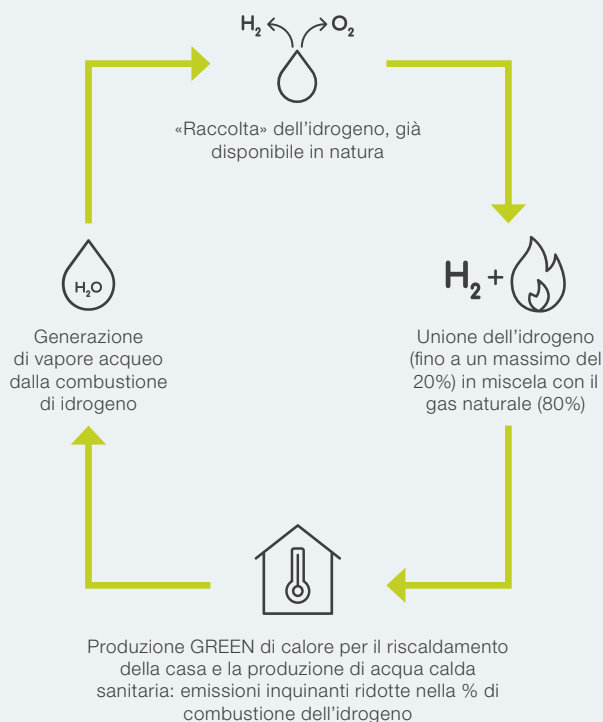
$H_2$ $O_2$

«Raccolta» dell'idrogeno, già disponibile in natura

$H_2$ +

Unione dell'idrogeno (fino a un massimo del 20%) in miscela con il gas naturale (80%)

Produzione GREEN di calore per il riscaldamento della casa e la produzione di acqua calda sanitaria: emissioni inquinanti ridotte nella % di combustione dell'idrogeno

$H_2O$

Generazione di vapore acqueo dalla combustione di idrogeno